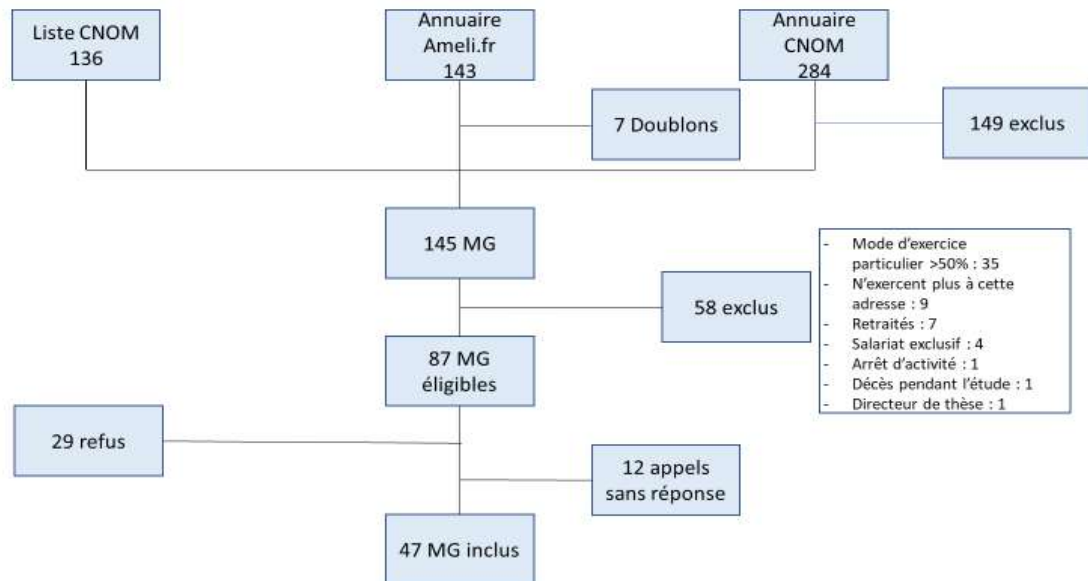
Liste CNOM
136

Annuaire
Ameli.fr
143

Annuaire
CNOM
284

7 Doublons

149 exclus

145 MG

58 exclus

- Mode d'exercice particulier >50% : 35
- N'exercent plus à cette adresse : 9
- Retraités : 7
- Salariat exclusif : 4
- Arrêt d'activité : 1
- Décès pendant l'étude : 1
- Directeur de thèse : 1

87 MG
éligibles

29 refus

12 appels
sans réponse

47 MG inclus